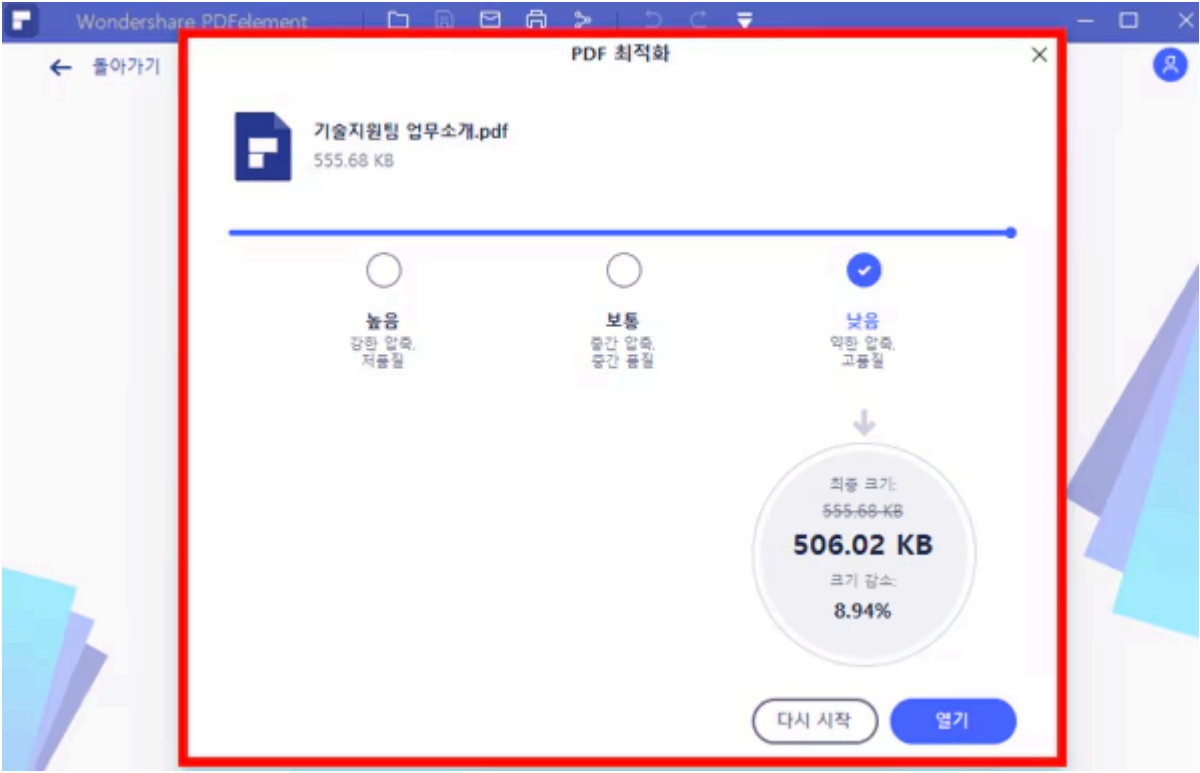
Wondershare PDFelement

← 돌아가기

PDF 최적화

기술지원팀 업무소개.pdf
555.68 KB

높음
강한 압축,
저품질

보통
중간 압축,
중간 품질

낮음
약한 압축,
고품질

최종 크기:
~~555.68 KB~~
506.02 KB
크기 감소:
8.94%

다시 시작

열기